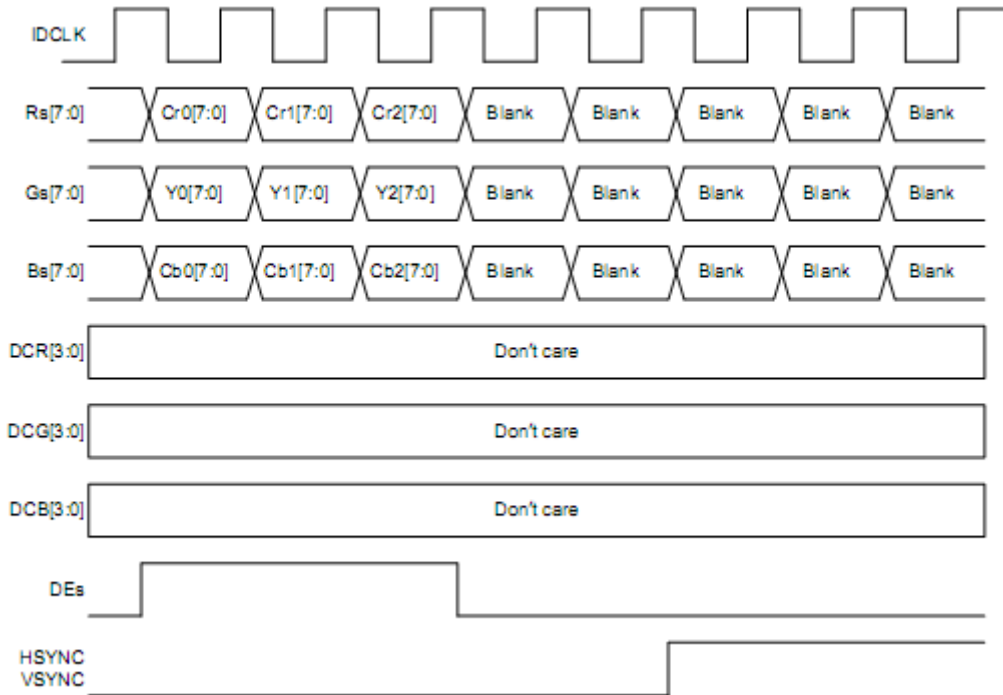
IDCLK

Rs[7:0] Cr0[7:0] Cr1[7:0] Cr2[7:0] Blank Blank Blank Blank Blank

Gs[7:0] Y0[7:0] Y1[7:0] Y2[7:0] Blank Blank Blank Blank Blank

Bs[7:0] Cb0[7:0] Cb1[7:0] Cb2[7:0] Blank Blank Blank Blank Blank

DCR[3:0] Don't care

DCG[3:0] Don't care

DCB[3:0] Don't care

DEs

HSYNC
VSYNC